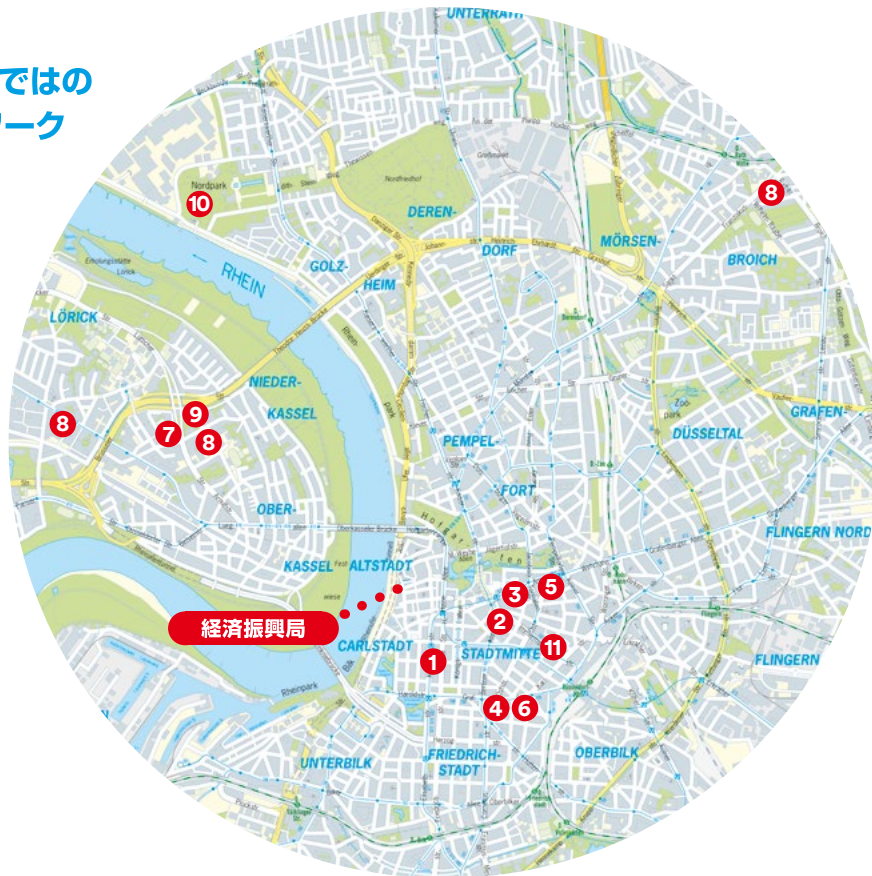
ではの
ーク

UNTERRATH
Nordpark
10
Nordfriedhof
DEREN-
DORF
MÖRSEN-
8
BROICH
RHEIN
GOLZ-
HEIM
LÖRICK
NIEDER-
KASSEL
8
9
7
8
PEMPEL-
FORT
Zoo-
park
DÜSSELTAL
GRAFEN-
OBER-
KASSEL
ALTSTADT
FLINGERN NORD
3
5
2
経済振興局
CARLSTADT
1
STADTMITTE
11
FLINGERN
Rheinpark
4
6
UNTERBILK
FRIEDRICH-
STADT
OBERBILK